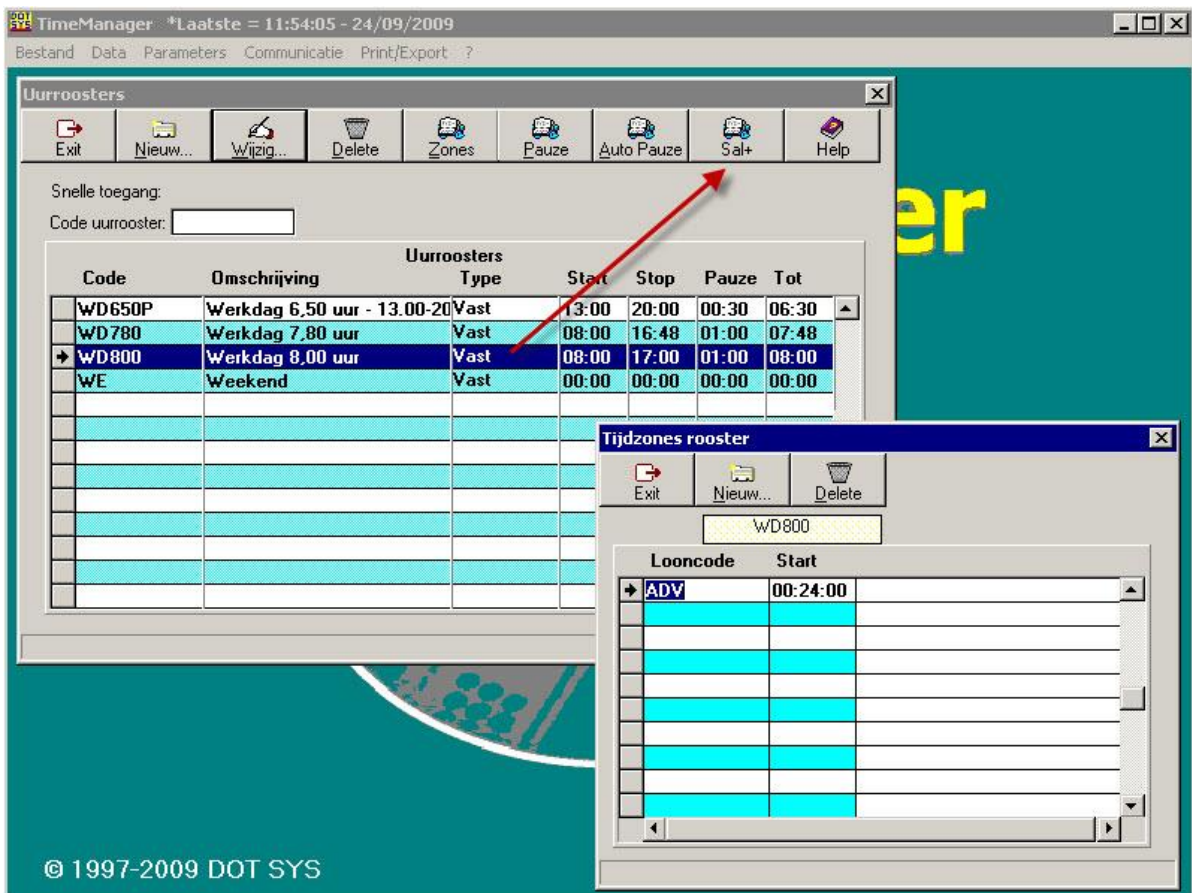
TimeManager *Laatste = 11:54:05 - 24/09/2009

Bestand Data Parameters Communicatie Print/Export ?

Uurroosters

Exit Nieuw... Wijzig... Delete Zones Pauze Auto Pauze Sal+ Help

Snelle toegang:

Code uurrooster:

Uurroosters

| Code | Omschrijving | Type | Start | Stop | Pauze | Tot |
|---|---|---|---|---|---|---|
| WD650P | Werkdag 6,50 uur - 13.00-20 | Vast | 13:00 | 20:00 | 00:30 | 06:30 |
| WD780 | Werkdag 7,80 uur | Vast | 08:00 | 16:48 | 01:00 | 07:48 |
| WD800 | Werkdag 8,00 uur | Vast | 08:00 | 17:00 | 01:00 | 08:00 |
| WE | Weekend | Vast | 00:00 | 00:00 | 00:00 | 00:00 |

er

Tijdzones rooster

Exit Nieuw... Delete

WD800

| Looncode | Start |
|---|---|
| ADV | 00:24:00 |

© 1997-2009 DOT SYS